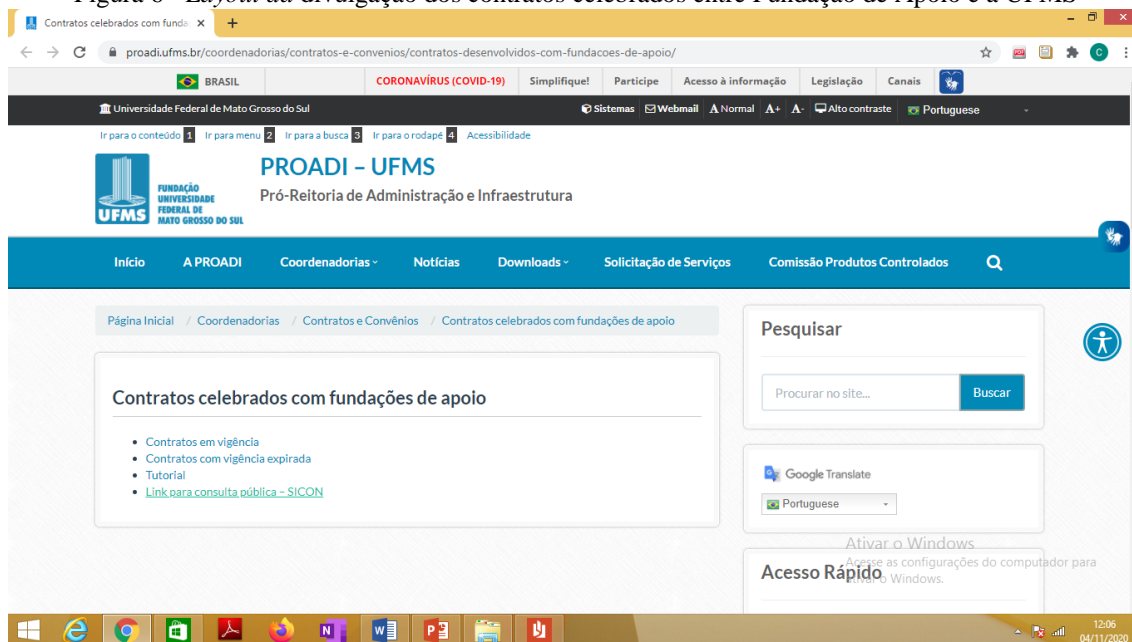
Contratos celebrados com funda ×

proadi.ufms.br/coordenadorias/contratos-e-convenios/contratos-desenvolvidos-com-fundacoes-de-apoio/

BRASIL | CORONAVÍRUS (COVID-19) | Simplifique! | Participe | Acesso à informação | Legislação | Canais

Universidade Federal de Mato Grosso do Sul

Sistemas | Webmail | A Normal | A+ | A- | Alto contraste | Portuguese

Ir para o conteúdo 1 | Ir para menu 2 | Ir para a busca 3 | Ir para o rodapé 4 | Acessibilidade

FUNDAÇÃO UNIVERSIDADE FEDERAL DE MATO GROSSO DO SUL
UFMS

PROADI – UFMS

Pró-Reitoria de Administração e Infraestrutura

Início | A PROADI | Coordenadorias | Notícias | Downloads | Solicitação de Serviços | Comissão Produtos Controlados

Página Inicial / Coordenadorias / Contratos e Convênios / Contratos celebrados com fundações de apoio

Contratos celebrados com fundações de apoio

- Contratos em vigência
- Contratos com vigência expirada
- Tutorial
- Link para consulta pública – SICON

Pesquisar

Procurar no site...

Buscar

Google Translate

Portuguese

Ativar o Windows
Acesse as configurações do computador para ativar o Windows.

Acesso Rápido

12:06
04/11/2020